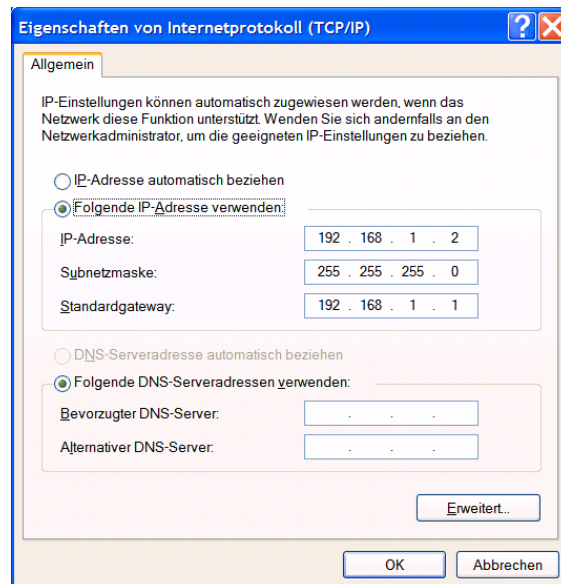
Eigenschaften von Internetprotokoll (TCP/IP)

Allgemein

IP-Einstellungen können automatisch zugewiesen werden, wenn das Netzwerk diese Funktion unterstützt. Wenden Sie sich andernfalls an den Netzwerkadministrator, um die geeigneten IP-Einstellungen zu beziehen.

IP-Adresse automatisch beziehen

Folgende IP-Adresse verwenden:

| | |
|---|---|
| IP-Adresse: | 192 . 168 . 1 . 2 |
| Subnetzmaske: | 255 . 255 . 255 . 0 |
| Standardgateway: | 192 . 168 . 1 . 1 |

DNS-Serveradresse automatisch beziehen

Folgende DNS-Serveradressen verwenden:

| | |
|---|---|
| Bevorzugter DNS-Server: | . . . |
| Alternativer DNS-Server: | . . . |

Erweitert...

OK

Abbrechen